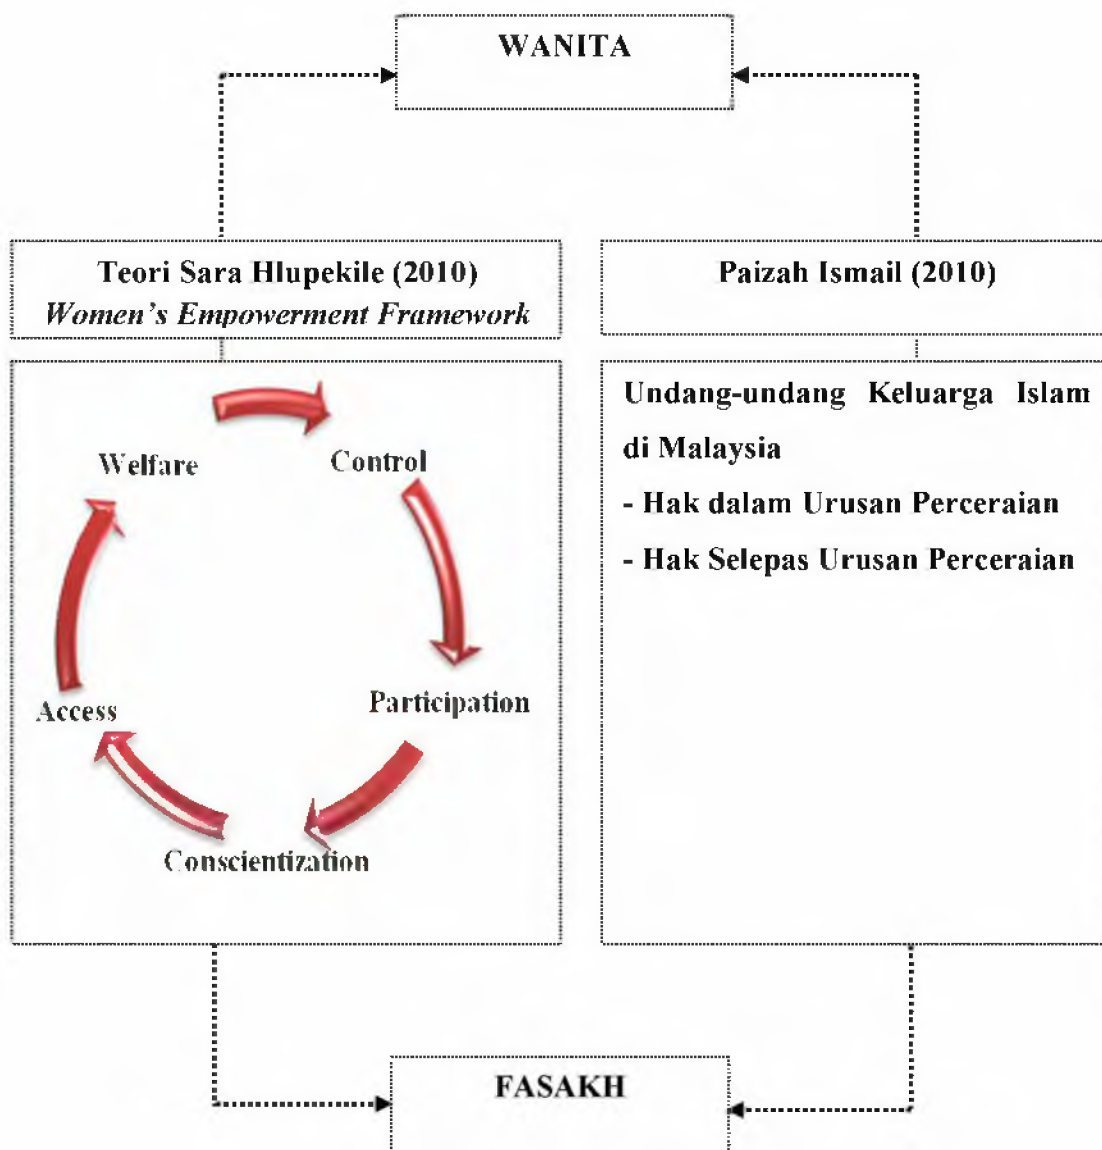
WANITA

Teori Sara Hlupekile (2010)
*Women's Empowerment Framework*

Paizah Ismail (2010)

Welfare

Control

Participation

Conscientization

Access

Undang-undang Keluarga Islam di Malaysia

- Hak dalam Urusan Perceraian

- Hak Selepas Urusan Perceraian

FASAKH